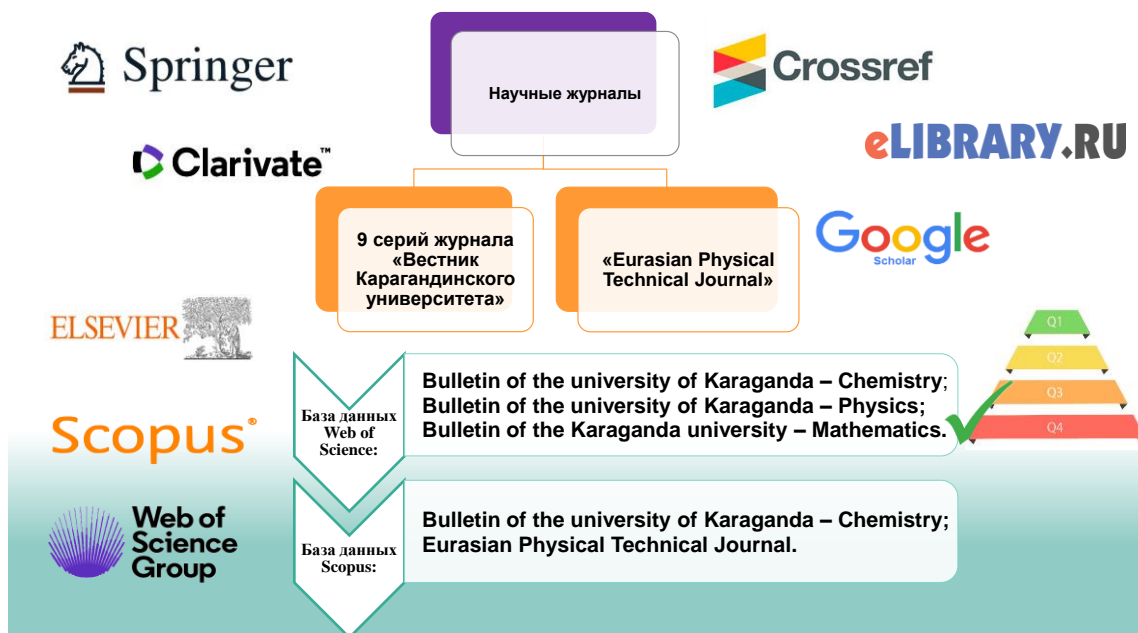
Springer

Научные журналы

Crossref

Clarivate™

eLIBRARY.RU

9 серий журнала «Вестник Карагандинского университета»

«Eurasian Physical Technical Journal»

Google Scholar

ELSEVIER

Q1
Q2
Q3
Q4

База данных Web of Science:

Bulletin of the university of Karaganda – Chemistry;
Bulletin of the university of Karaganda – Physics;
Bulletin of the Karaganda university – Mathematics.

Scopus®

Web of Science Group

База данных Scopus:

Bulletin of the university of Karaganda – Chemistry;
Eurasian Physical Technical Journal.